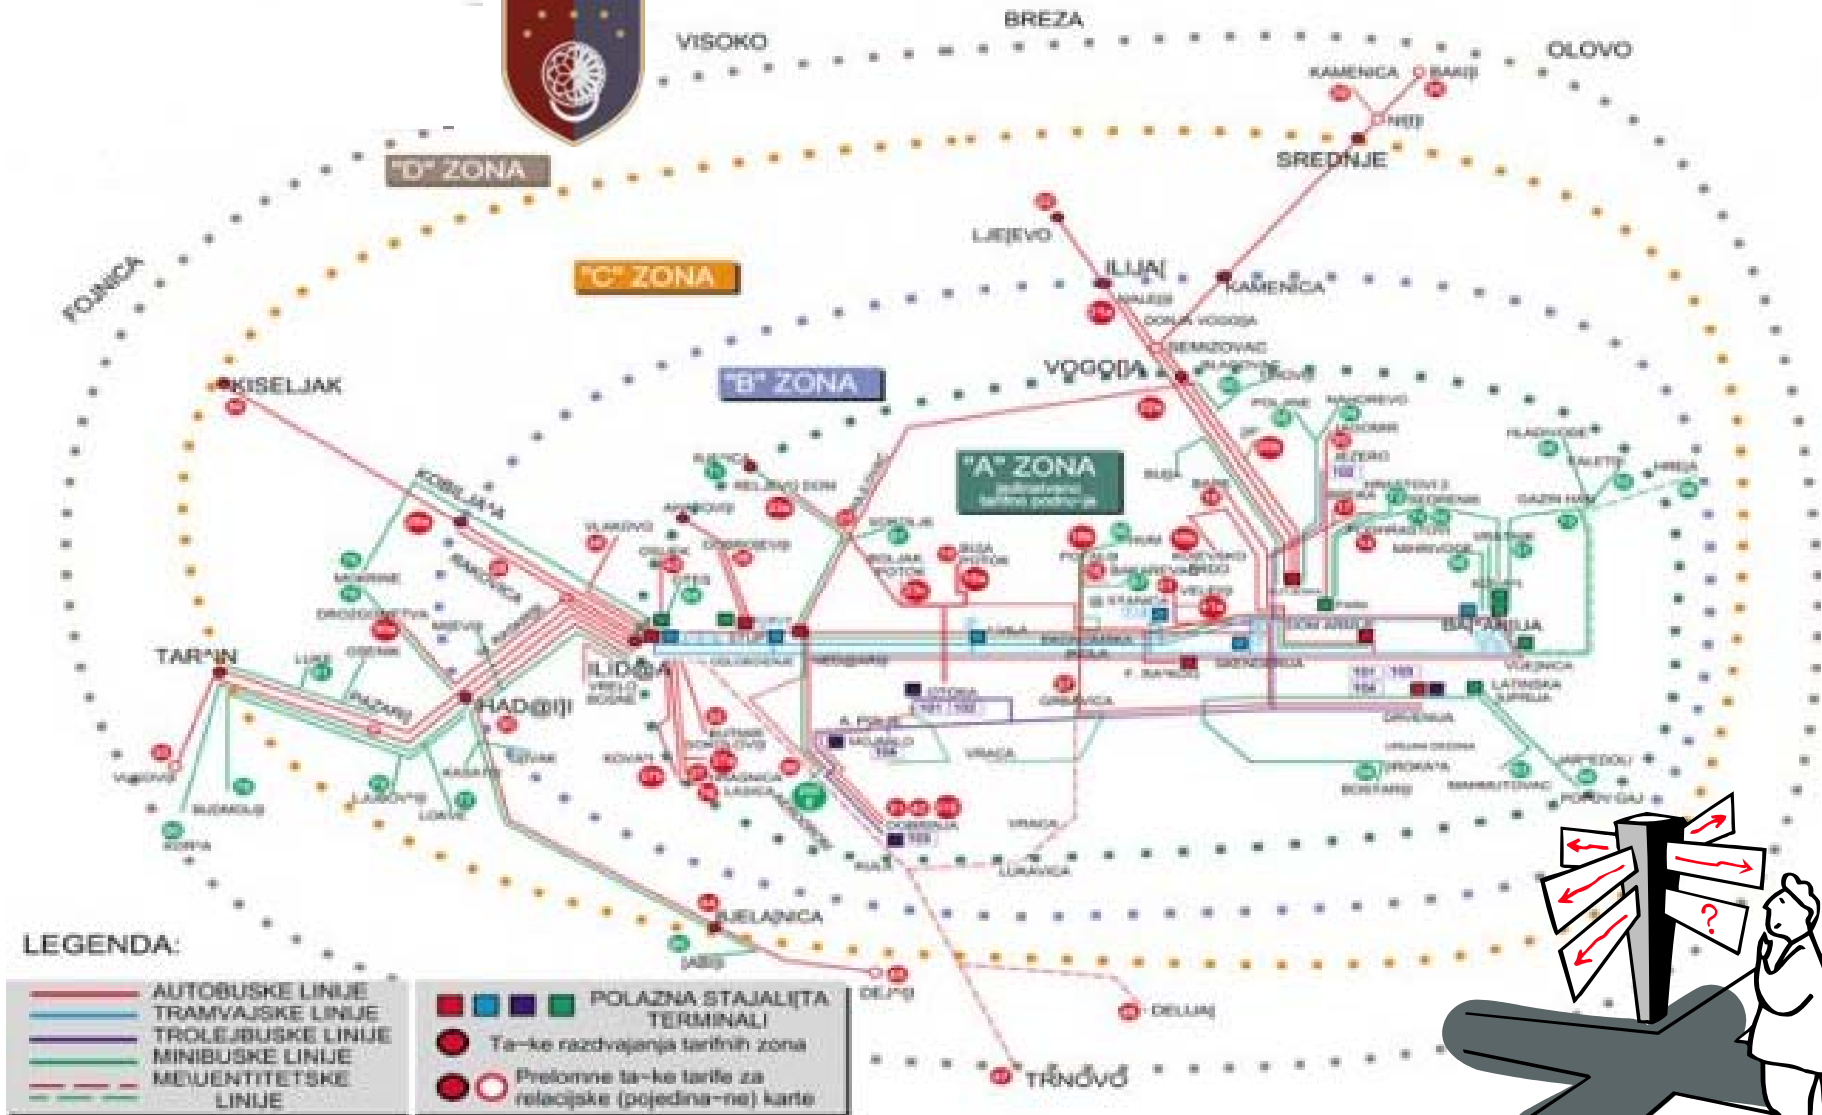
VISOKO
BREZA
OLOVO
KAMENICA
BAKIJI
NIŠIĆI
SREDNJE
"D" ZONA
"C" ZONA
FOJNICA
LJEŠEVO
ILIJAŠ
KAMENICA
VOGOŠĆA
"B" ZONA
KISELJAK
"A" ZONA
KOBILJAČA
TARČIN
ILIDŽA
HADŽIĆI
BAŠČARŠIJA
BJELAŠNICA
LEGENDA:
AUTOBUSKE LINIJE
TRAMVAJSKE LINIJE
TROLEJBUSKE LINIJE
MINIBUSKE LINIJE
MEĐUENTITETSKE LINIJE
POLAZNA STAJALIŠTA TERMINALI
Tačke razdvajanja tarifnih zona
Prelomne tačke tarife za relacijske (pojedinačne) karte
DEJČIĆI
DELIJAŠ
TRNOVO
?